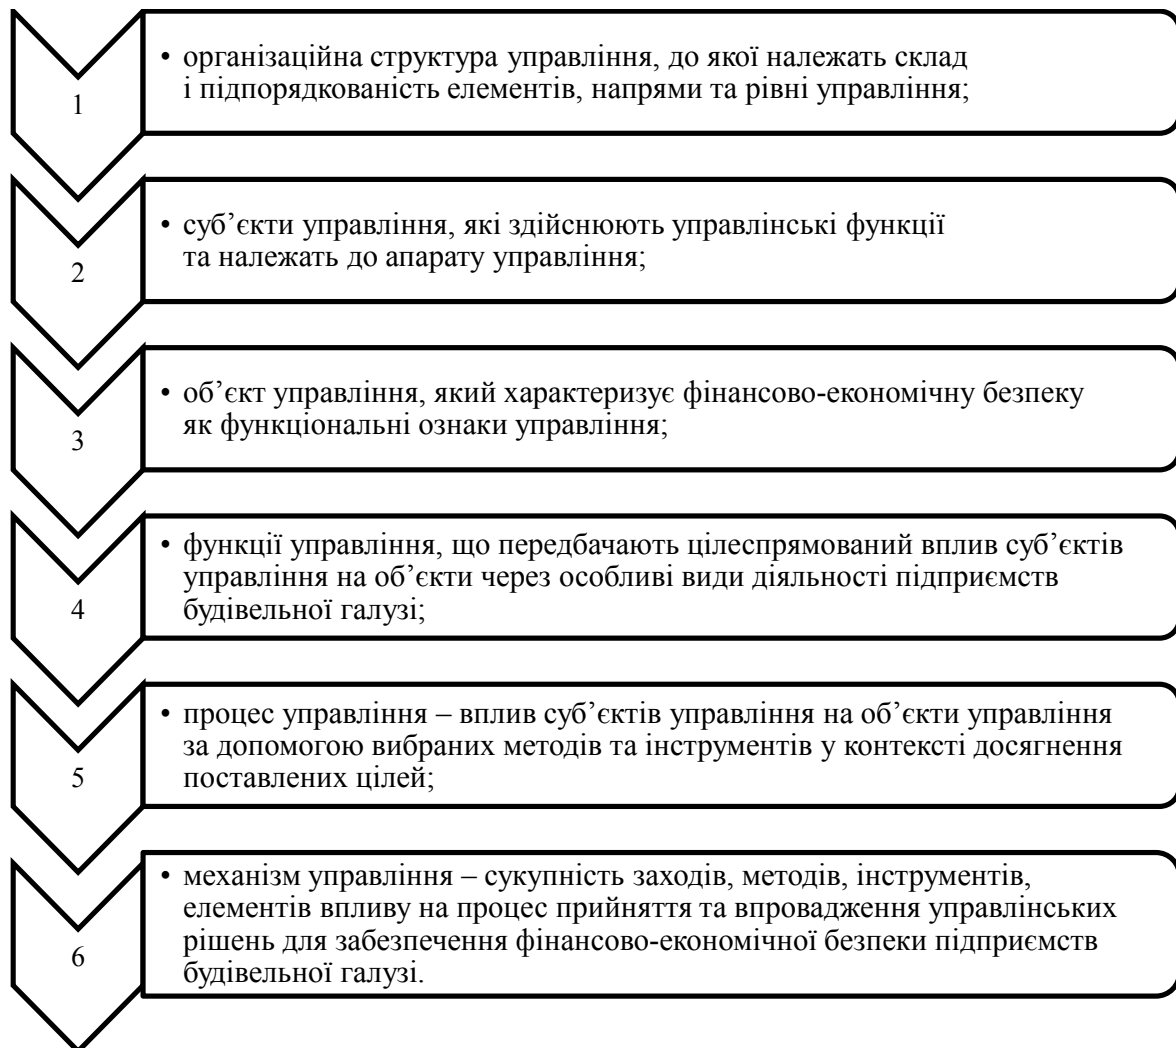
1

• організаційна структура управління, до якої належать склад і підпорядкованість елементів, напрями та рівні управління;

2

• суб'єкти управління, які здійснюють управлінські функції та належать до апарату управління;

3

• об'єкт управління, який характеризує фінансово-економічну безпеку як функціональні ознаки управління;

4

• функції управління, що передбачають цілеспрямований вплив суб'єктів управління на об'єкти через особливі види діяльності підприємств будівельної галузі;

5

• процес управління – вплив суб'єктів управління на об'єкти управління за допомогою вибраних методів та інструментів у контексті досягнення поставлених цілей;

6

• механізм управління – сукупність заходів, методів, інструментів, елементів впливу на процес прийняття та впровадження управлінських рішень для забезпечення фінансово-економічної безпеки підприємств будівельної галузі.